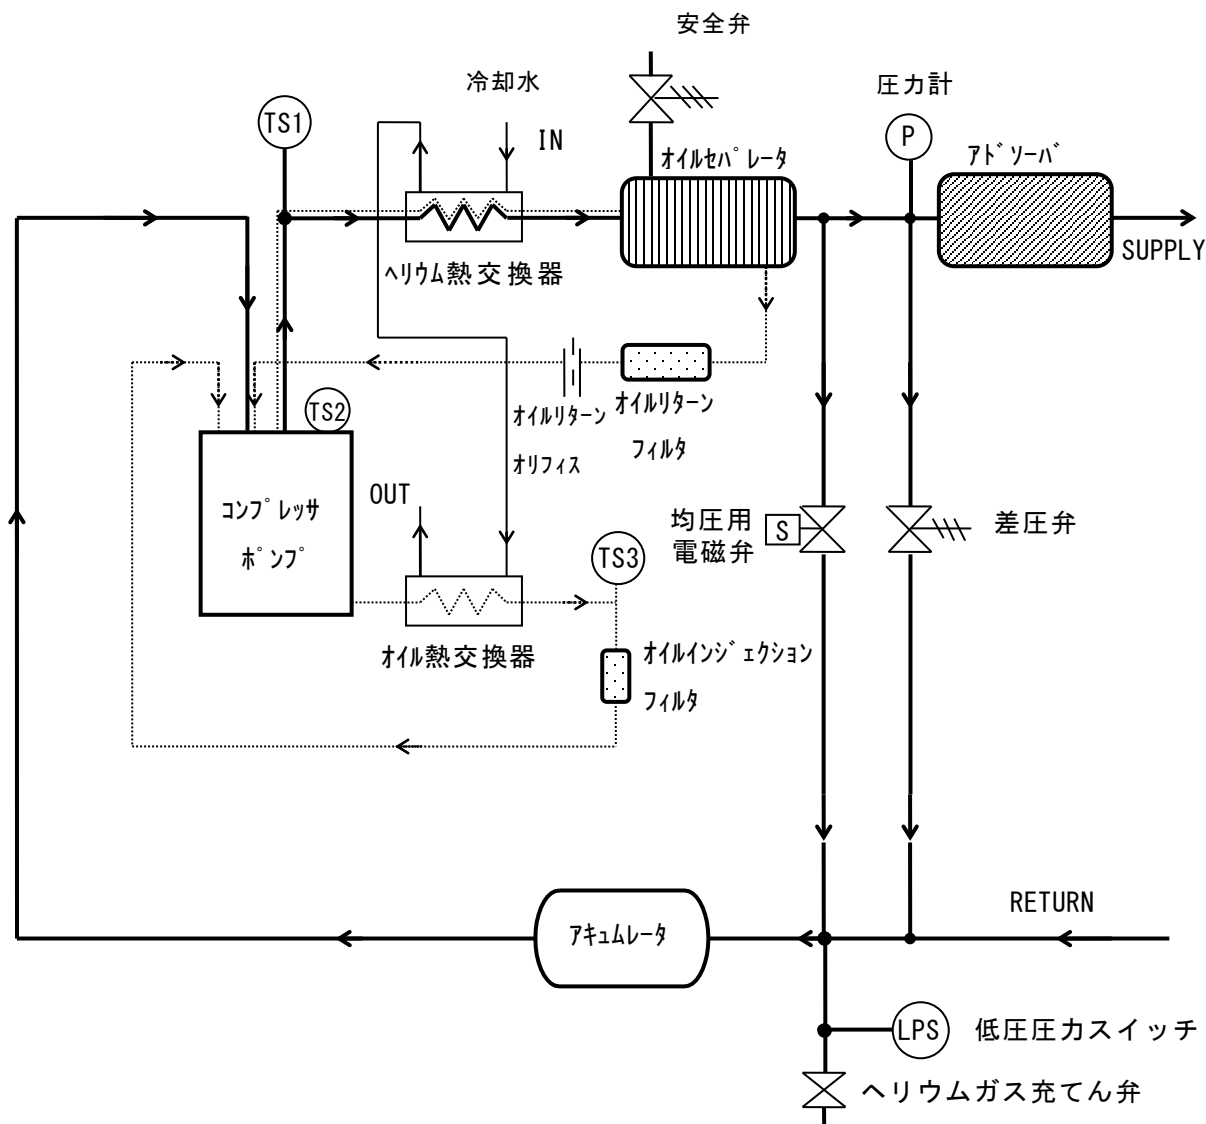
安全弁

冷却水

TS1

IN

圧力計

P

オイルセパレータ

アドソーバ

SUPPLY

ヘリウム熱交換器

TS2

オイルリターン
オリフィス

オイルリターン
フィルタ

コンプレッサ
ポンプ

OUT

均圧用
電磁弁

S

差圧弁

TS3

オイル熱交換器

オイルインジェクション
フィルタ

RETURN

アキュムレータ

LPS

低圧圧力スイッチ

ヘリウムガス充てん弁